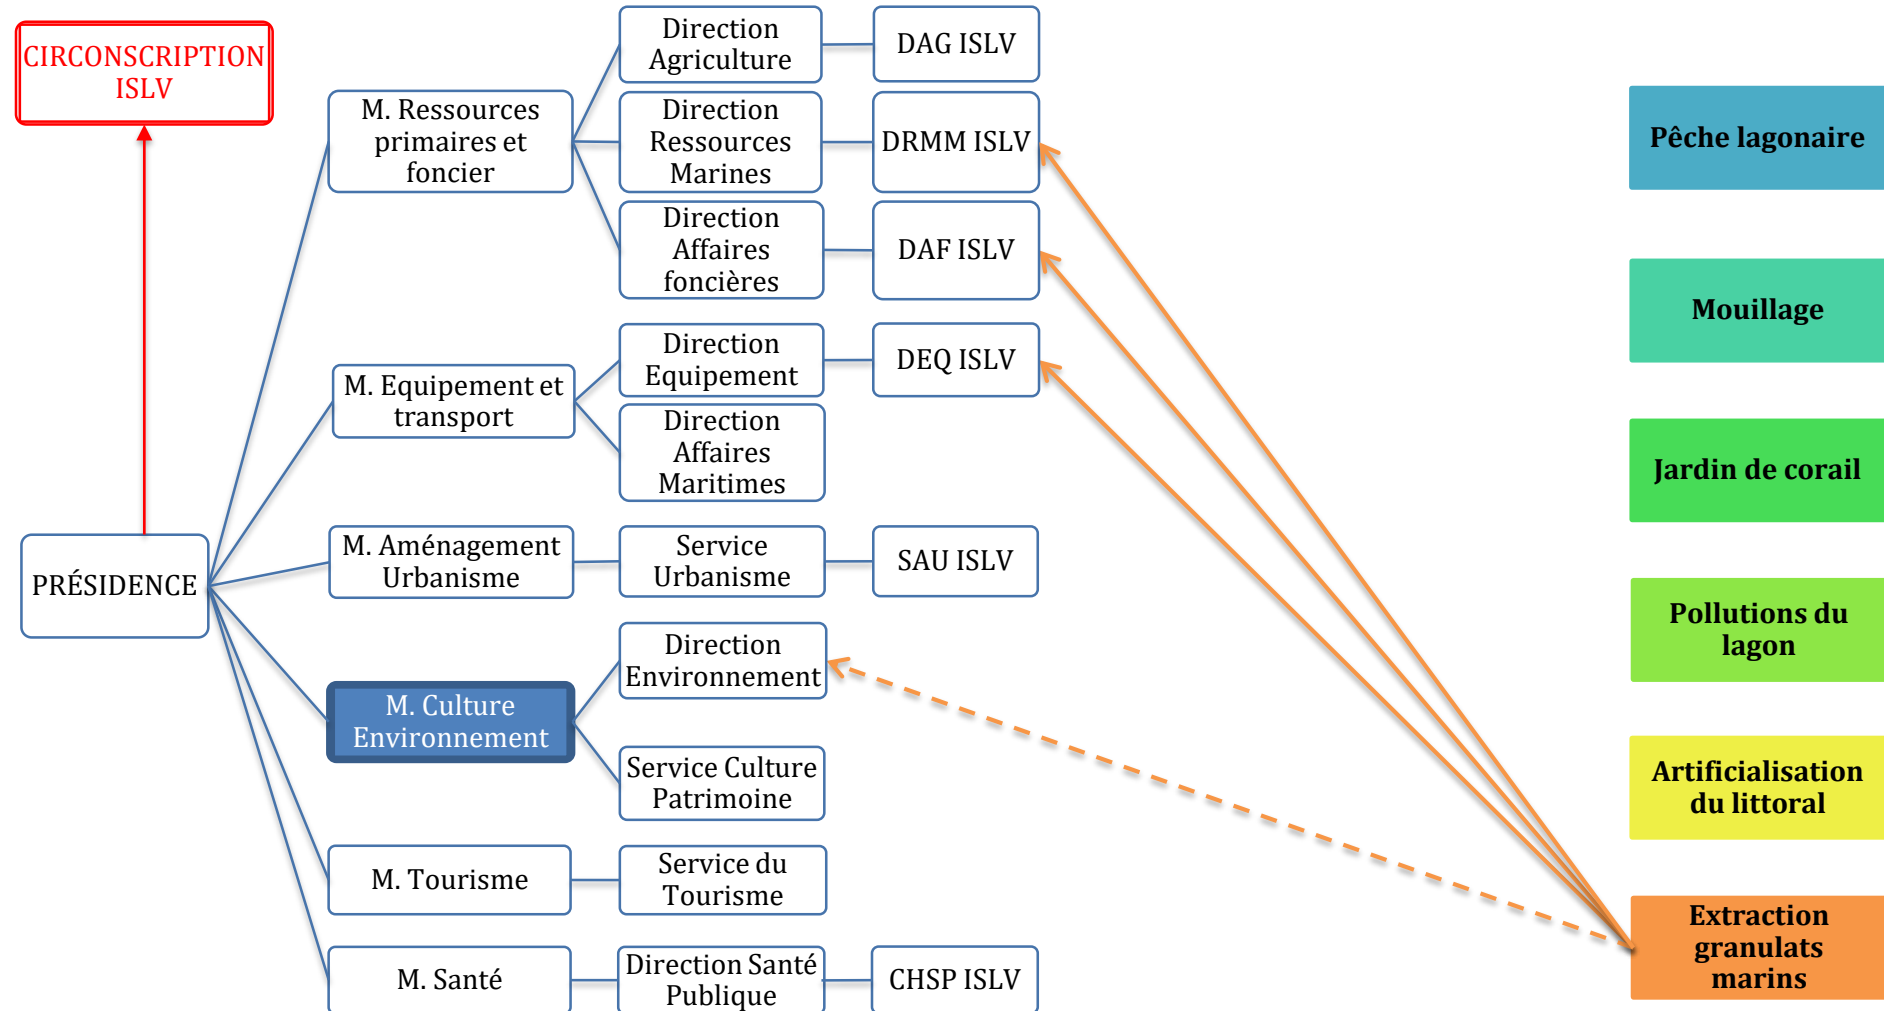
CIRCONSCRIPTION ISLV

PRÉSIDENCE

M. Ressources primaires et foncier

Direction Agriculture

DAG ISLV

Direction Ressources Marines

DRMM ISLV

Direction Affaires foncières

DAF ISLV

M. Equipement et transport

Direction Equipement

DEQ ISLV

Direction Affaires Maritimes

M. Aménagement Urbanisme

Service Urbanisme

SAU ISLV

M. Culture Environnement

Direction Environnement

Service Culture Patrimoine

M. Tourisme

Service du Tourisme

M. Santé

Direction Santé Publique

CHSP ISLV

Pêche lagonaire

Mouillage

Jardin de corail

Pollutions du lagon

Artificialisation du littoral

Extraction granulats marins